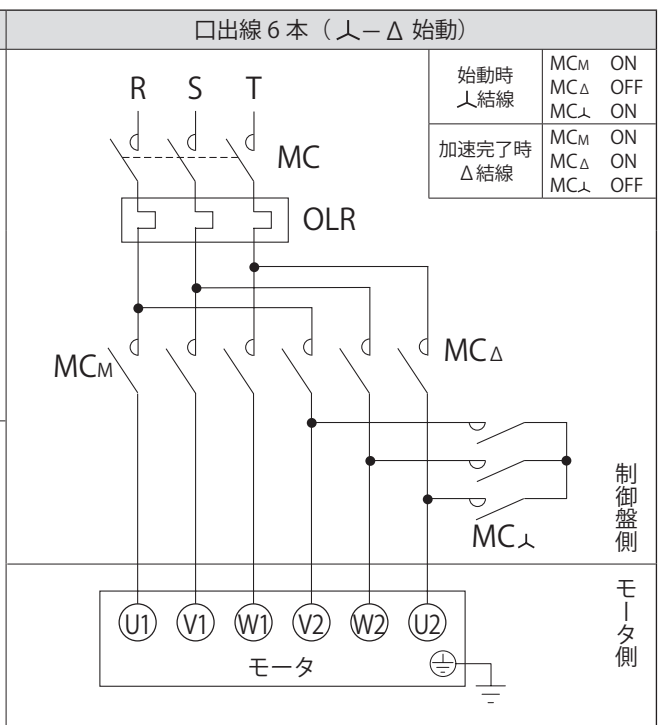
口出線 6 本（人 − Δ 始動）

| | | |
|---|---|---|
| 始動時 人結線 | $MC_M$ | ON |
| | $MC_\Delta$ | OFF |
| | $MC_人$ | ON |
| 加速完了時 Δ結線 | $MC_M$ | ON |
| | $MC_\Delta$ | ON |
| | $MC_人$ | OFF |

R S T

MC

OLR

$MC_M$

$MC_\Delta$

$MC_人$

制御盤側

U1 V1 W1 V2 W2 U2

モータ

モータ側